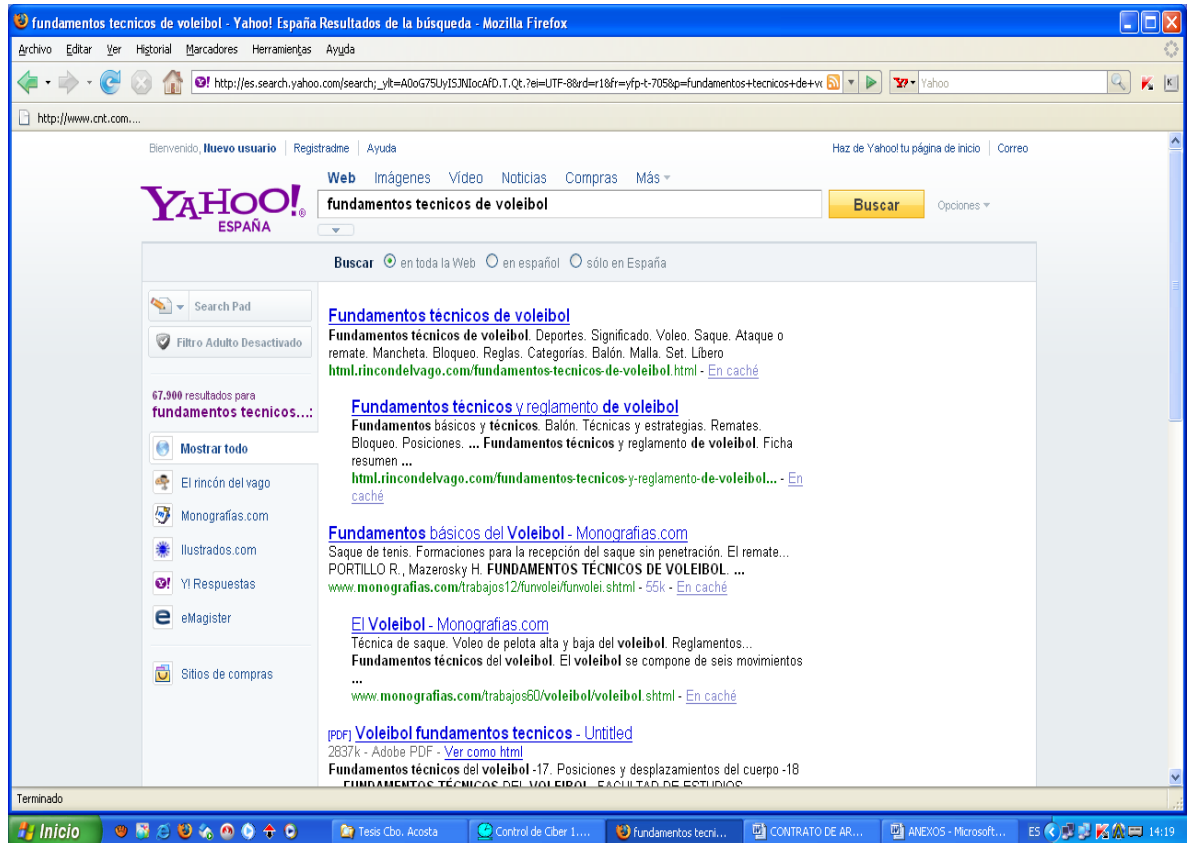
fundamentos tecnicos de voleibol - Yahoo! España Resultados de la búsqueda - Mozilla Firefox

Archivo Editar Ver Historial Marcadores Herramientas Ayuda

http://es.search.yahoo.com/search;_ylt=A0oG75UyISJNIocAfD.T.Qt.?ei=UTF-8&rd=r1&fr=yfp-t-705&p=fundamentos+tecnicos+de+vo

Yahoo

http://www.cnt.com....

Bienvenido, Nuevo usuario | Registradme | Ayuda

Haz de Yahoo! tu página de inicio | Correo

Web Imágenes Vídeo Noticias Compras Más

YAHOO! ESPAÑA

fundamentos tecnicos de voleibol

Buscar

Opciones

Buscar en toda la Web en español sólo en España

Search Pad

Filtro Adulto Desactivado

67.900 resultados para fundamentos tecnicos...:

Mostrar todo

El rincón del vago

Monografías.com

Ilustrados.com

Y! Respuestas

eMagister

Sitios de compras

Fundamentos técnicos de voleibol
Fundamentos técnicos de voleibol. Deportes. Significado. Voleo. Saque. Ataque o remate. Mancheta. Bloqueo. Reglas. Categorías. Balón. Malla. Set. Libero
html.rincondelvago.com/fundamentos-tecnicos-de-voleibol.html - En caché

Fundamentos técnicos y reglamento de voleibol
Fundamentos básicos y técnicos. Balón. Técnicas y estrategias. Remates. Bloqueo. Posiciones. ... Fundamentos técnicos y reglamento de voleibol. Ficha resumen ...
html.rincondelvago.com/fundamentos-tecnicos-y-reglamento-de-voleibol... - En caché

Fundamentos básicos del Voleibol - Monografias.com
Saque de tenis. Formaciones para la recepción del saque sin penetración. El remate... PORTILLO R., Mazerosky H. FUNDAMENTOS TÉCNICOS DE VOLEIBOL. ...
www.monografias.com/trabajos12/funvolei/funvolei.shtml - 55k - En caché

El Voleibol - Monografias.com
Técnica de saque. Voleo de pelota alta y baja del voleibol. Reglamentos... Fundamentos técnicos del voleibol. El voleibol se compone de seis movimientos ...
www.monografias.com/trabajos60/voleibol/voleibol.shtml - En caché

[PDF] Voleibol fundamentos tecnicos - Untitled
2837k - Adobe PDF - Ver como html
Fundamentos técnicos del voleibol -17. Posiciones y desplazamientos del cuerpo -18 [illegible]

Terminado

Inicio | Tesis Cbo. Acosta | Control de Ciber 1.... | fundamentos tecni... | CONTRATO DE AR... | ANEXOS - Microsoft... | ES | 14:19